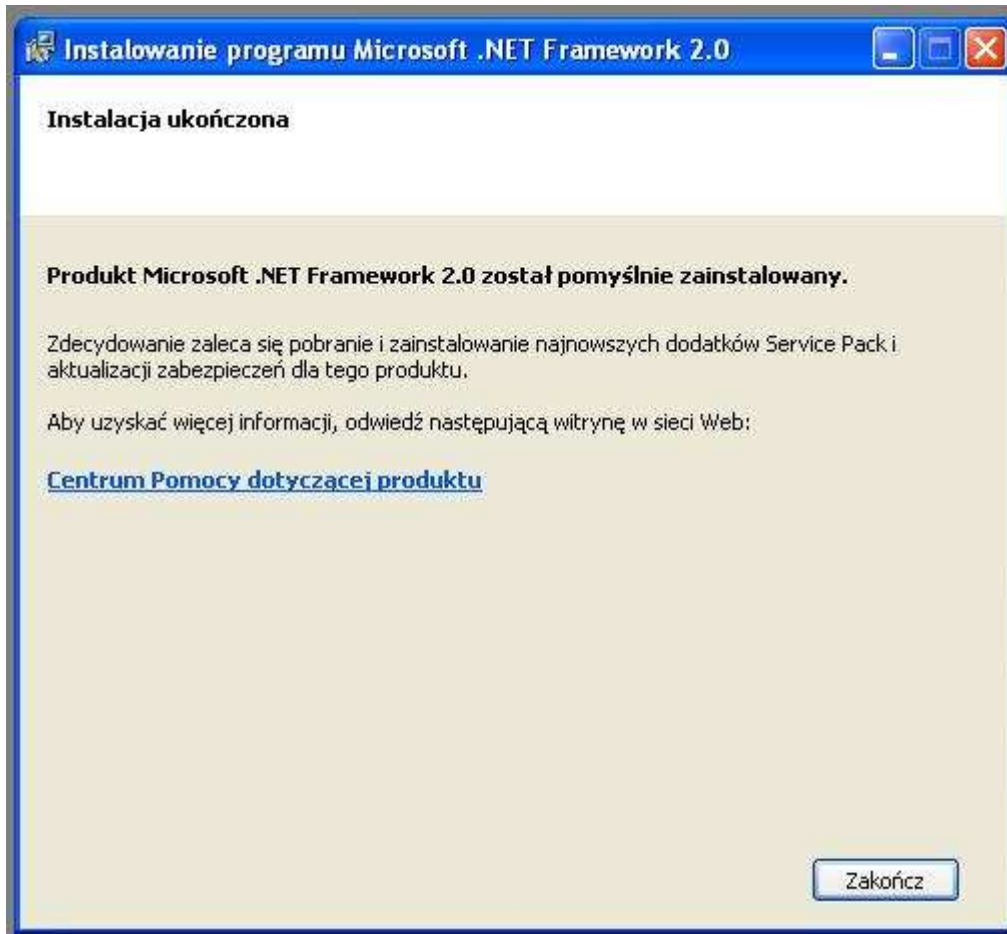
Instalowanie programu Microsoft .NET Framework 2.0

Instalacja ukończona

Produkt Microsoft .NET Framework 2.0 został pomyślnie zainstalowany.

Zdecydowanie zaleca się pobranie i zainstalowanie najnowszych dodatków Service Pack i aktualizacji zabezpieczeń dla tego produktu.

Aby uzyskać więcej informacji, odwiedź następującą witrynę w sieci Web:

Centrum Pomocy dotyczącej produktu

Zakończ